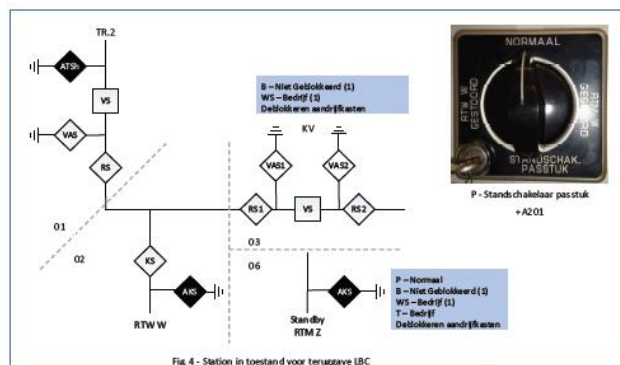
TR.2

ATSh

VS

VAS

RS

B – Niet Geblokkeerd (1)
WS – Bedrijf (1)
Deblokkeren aandrijfkasten

KV

VAS1

VAS2

RS1

VS

RS2

01

02

KS

AKS

RTW W

03

06

AKS

Standby
RTM Z

P – Normaal
B – Niet Geblokkeerd (1)
WS – Bedrijf (1)
T – Bedrijf
Deblokkeren aandrijfkasten

NORMAAL

RTW W GESTOORD

RTM Z GESTOORD

STANDSCHAK. PASSTUK

P - Standschakelaar passtuk
+A201

Fig. 4 - Station in toestand voor teruggave LBC